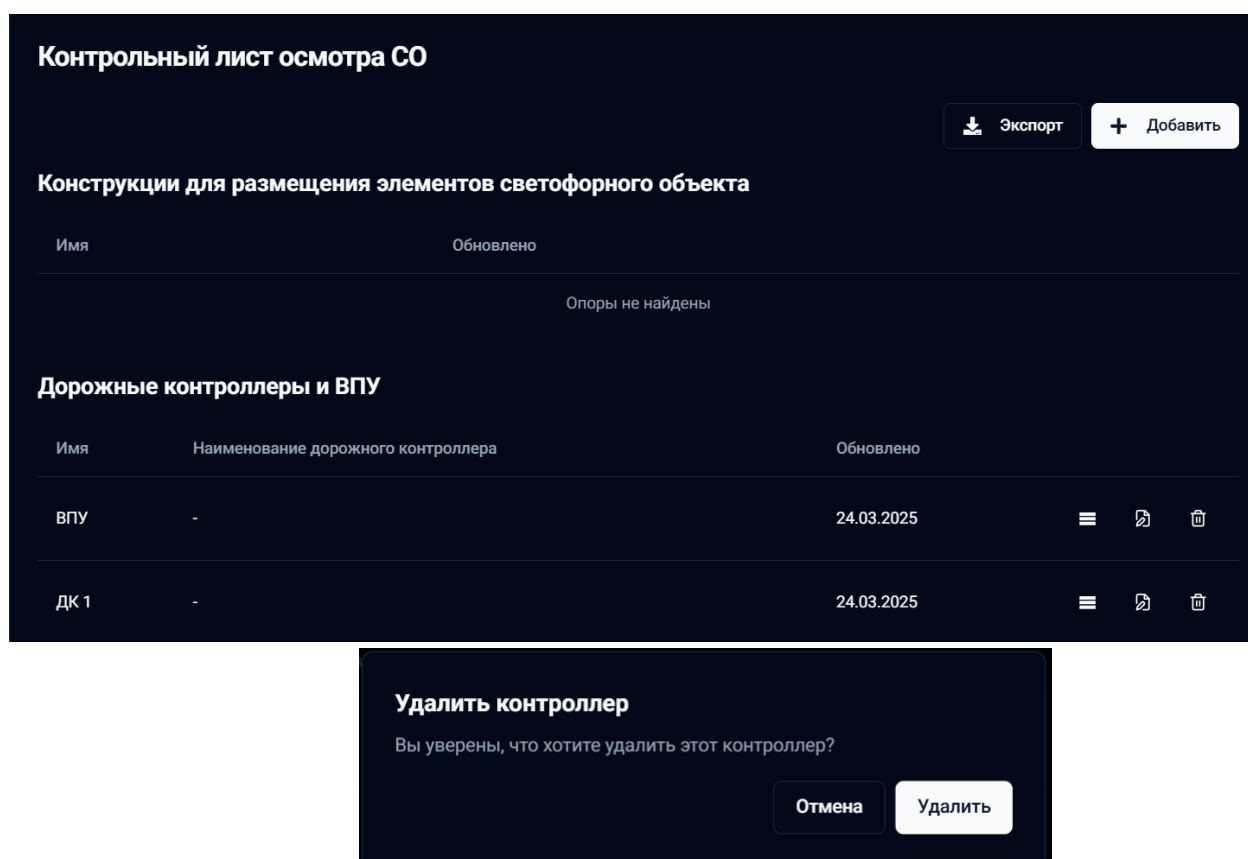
Контрольный лист осмотра СО

Экспорт

+ Добавить

Конструкции для размещения элементов светофорного объекта

| Имя | Обновлено |
|---|---|
| Опоры не найдены | |

Дорожные контроллеры и ВПУ

| Имя | Наименование дорожного контроллера | Обновлено |
|---|---|---|
| ВПУ | - | 24.03.2025 |
| ДК 1 | - | 24.03.2025 |

Удалить контроллер

Вы уверены, что хотите удалить этот контроллер?

Отмена

Удалить